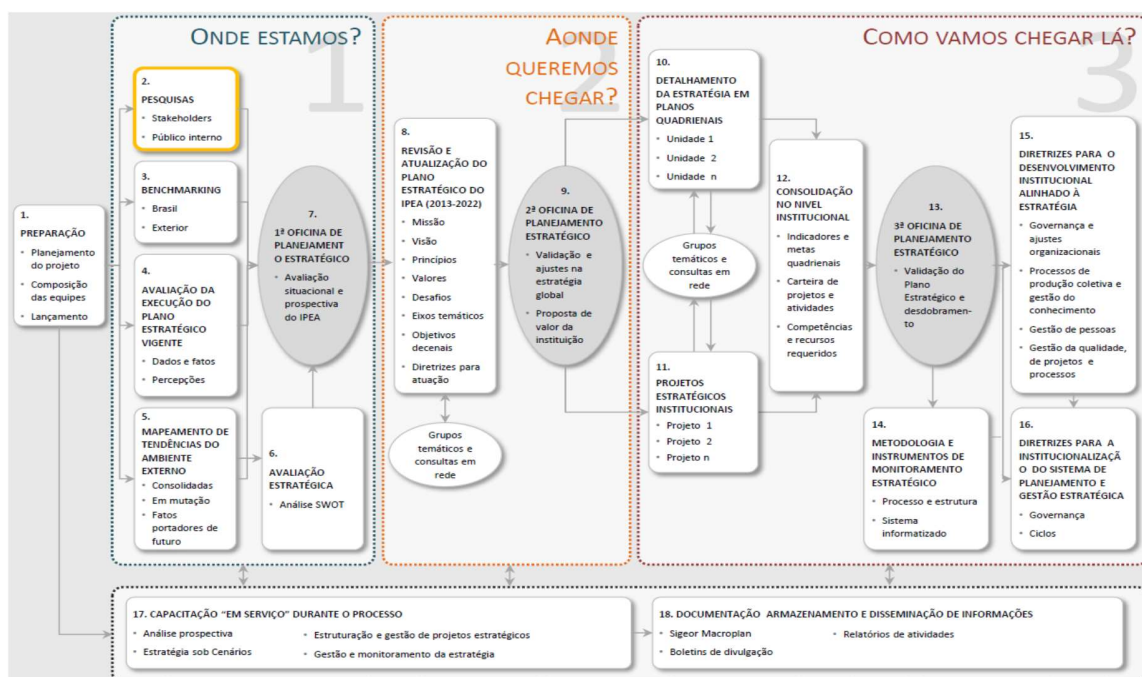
ONDE ESTAMOS?

1

AONDE QUEREMOS CHEGAR?

2

COMO VAMOS CHEGAR LÁ?

3

1.
PREPARAÇÃO
• Planejamento do projeto
• Composição das equipes
• Lançamento

2.
PESQUISAS
• Stakeholders
• Público interno

3.
BENCHMARKING
• Brasil
• Exterior

4.
AVALIAÇÃO DA EXECUÇÃO DO PLANO ESTRATÉGICO VIGENTE
• Dados e fatos
• Percepções

5.
MAPEAMENTO DE TENDÊNCIAS DO AMBIENTE EXTERNO
• Consolidadas
• Em mutação
• Fatos portadores de futuro

6.
AVALIAÇÃO ESTRATÉGICA
• Análise SWOT

7.
1ª OFICINA DE PLANEJAMENT O ESTRATÉGICO
• Avaliação situacional e prospectiva do IPEA

8.
REVISÃO E ATUALIZAÇÃO DO PLANO ESTRATÉGICO DO IPEA (2013-2022)
• Missão
• Visão
• Princípios
• Valores
• Desafios
• Eixos temáticos
• Objetivos decenais
• Diretrizes para atuação

Grupos temáticos e consultas em rede

9.
2ª OFICINA DE PLANEJAMENTO ESTRATÉGICO
• Validação e ajustes na estratégia global
• Proposta de valor da instituição

10.
DETALHAMENTO DA ESTRATÉGIA EM PLANOS QUADRIENAIS
• Unidade 1
• Unidade 2
• Unidade n

Grupos temáticos e consultas em rede

11.
PROJETOS ESTRATÉGICOS INSTITUCIONAIS
• Projeto 1
• Projeto 2
• Projeto n

12.
CONSOLIDAÇÃO NO NIVEL INSTITUCIONAL
• Indicadores e metas quadrienais
• Carteira de projetos e atividades
• Competências e recursos requeridos

13.
3ª OFICINA DE PLANEJAMENTO ESTRATÉGICO
• Validação do Plano Estratégico e desdobramento

14.
METODOLOGIA E INSTRUMENTOS DE MONITORAMENTO ESTRATÉGICO
• Processo e estrutura
• Sistema informatizado

15.
DIRETRIZES PARA O DESENVOLVIMENTO INSTITUCIONAL ALINHADO À ESTRATÉGIA
• Governança e ajustes organizacionais
• Processos de produção coletiva e gestão do conhecimento
• Gestão de pessoas
• Gestão da qualidade, de projetos e processos

16.
DIRETRIZES PARA A INSTITUCIONALIZAÇÃO DO SISTEMA DE PLANEJAMENTO E GESTÃO ESTRATÉGICA
• Governança
• Ciclos

17. CAPACITAÇÃO "EM SERVIÇO" DURANTE O PROCESSO
• Análise prospectiva
• Estratégia sob Cenários
• Estruturação e gestão de projetos estratégicos
• Gestão e monitoramento da estratégia

18. DOCUMENTAÇÃO ARMAZENAMENTO E DISSEMINAÇÃO DE INFORMAÇÕES
• Sigeor Macroplan
• Boletins de divulgação
• Relatórios de atividades